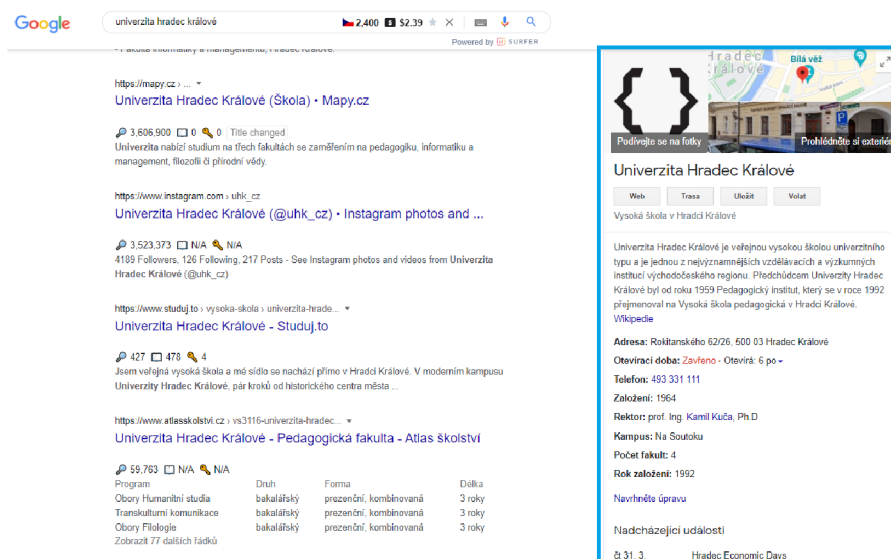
Google

univerzita hradec králové

2,400 $2.39

Powered by SURFER

https://mapy.cz › ...

Univerzita Hradec Králové (Škola) • Mapy.cz

3,606,900 0 0 Title changed

Univerzita nabízí studium na třech fakultách se zaměřením na pedagogiku, informatiku a management, filozofii či přírodní vědy.

https://www.instagram.com › uhk_cz

Univerzita Hradec Králové (@uhk_cz) • Instagram photos and ...

3,523,373 N/A N/A

4189 Followers, 126 Following, 217 Posts - See Instagram photos and videos from Univerzita Hradec Králové (@uhk_cz)

https://www.studuj.to › vysoka-skola › univerzita-hrade...

Univerzita Hradec Králové - Studuj.to

427 478 4

Jsem veřejná vysoká škola a mé sídlo se nachází přímo v Hradci Králové. V moderním kampusu Univerzity Hradec Králové, pár kroků od historického centra města ...

https://www.atlasskolstvi.cz › vs3116-univerzita-hradec...

Univerzita Hradec Králové - Pedagogická fakulta - Atlas školství

59,763 N/A N/A

| Program | Druh | Forma | Délka |
|---|---|---|---|
| Obory Humanitní studia | bakalářský | prezenční, kombinovaná | 3 roky |
| Transkulturní komunikace | bakalářský | prezenční, kombinovaná | 3 roky |
| Obory Filologie | bakalářský | prezenční, kombinovaná | 3 roky |

Zobrazit 77 dalších řádků

Podívejte se na fotky

Prohlédněte si exteriér

Bílá věž

Hradec Králové

Univerzita Hradec Králové

Web Trasa Uložit Volat

Vysoká škola v Hradci Králové

Univerzita Hradec Králové je veřejnou vysokou školou univerzitního typu a je jednou z nejvýznamnějších vzdělávacích a výzkumných institucí východočeského regionu. Předchůdcem Univerzity Hradec Králové byl od roku 1959 Pedagogický institut, který se v roce 1992 přejmenoval na Vysoká škola pedagogická v Hradci Králové. Wikipedie

Adresa: Rokitanského 62/26, 500 03 Hradec Králové

Otevírací doba: Zavřeno · Otevírá: 6 po

Telefon: 493 331 111

Založení: 1964

Rektor: prof. Ing. Kamil Kuča, Ph.D

Kampus: Na Soutoku

Počet fakult: 4

Rok založení: 1992

Navrhněte úpravu

Nadcházející události

čt 31. 3. Hradec Economic Days